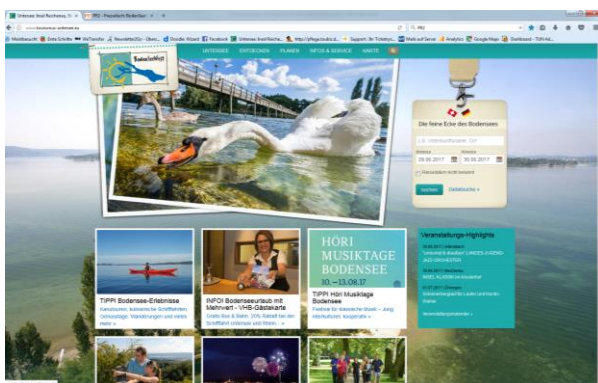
Untersee: Insel Reichenau, U... × | PRO - Projektbericht Bodensee × | +

www.bodensee-ankunft.de

UNTERSEE ENTDECKEN PLANEN INFOS & SERVICE KARTE

Bodenseewelt

Die feine Ecke des Bodensees

Anreise 09.08.2017 Abreise 30.08.2017

Reisedaten nicht bekannt

suchen Detailsuche »

Veranstaltungs-Highlights

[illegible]

Veranstaltungskalender »

HÖRI MUSIKTAGE BODENSEE
30. — 13.08.17

TIPP! Bodensee-Erlebnisse
Kanutouren, kulinarische Schifffahrten, Gehaussiege, Wanderungen und vieles mehr »

INFO! Bodenseeurlaub mit Mehrwert - VHB-Gästekarte
Gratis Bus & Bahn, 20% Rabatt bei der Schifffahrt Untersee und Rhein ... »

TIPP! Höri Musiktage Bodensee
Festival für klassische Musik – Jung. Internationale Ausgezeichn... »